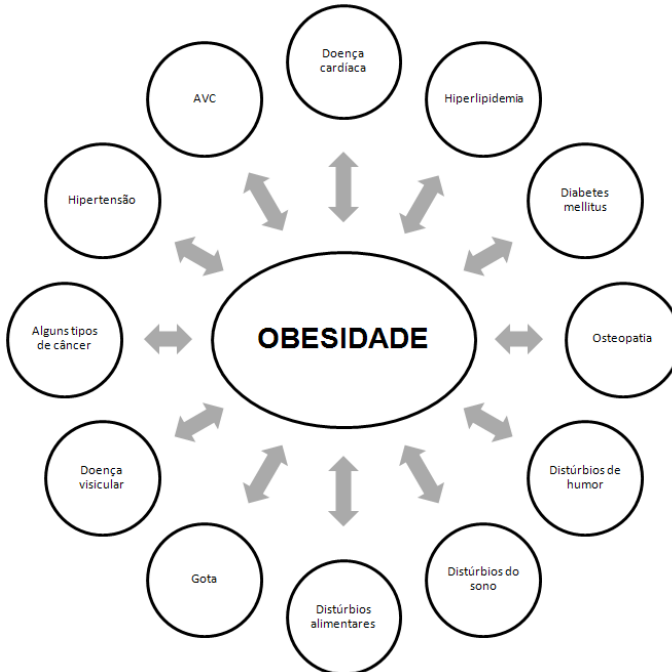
Doença cardíaca

AVC

Hiperlipidemia

Hipertensão

Diabetes mellitus

Alguns tipos de câncer

OBESIDADE

Osteopatia

Doença visicular

Distúrbios de humor

Gota

Distúrbios do sono

Distúrbios alimentares